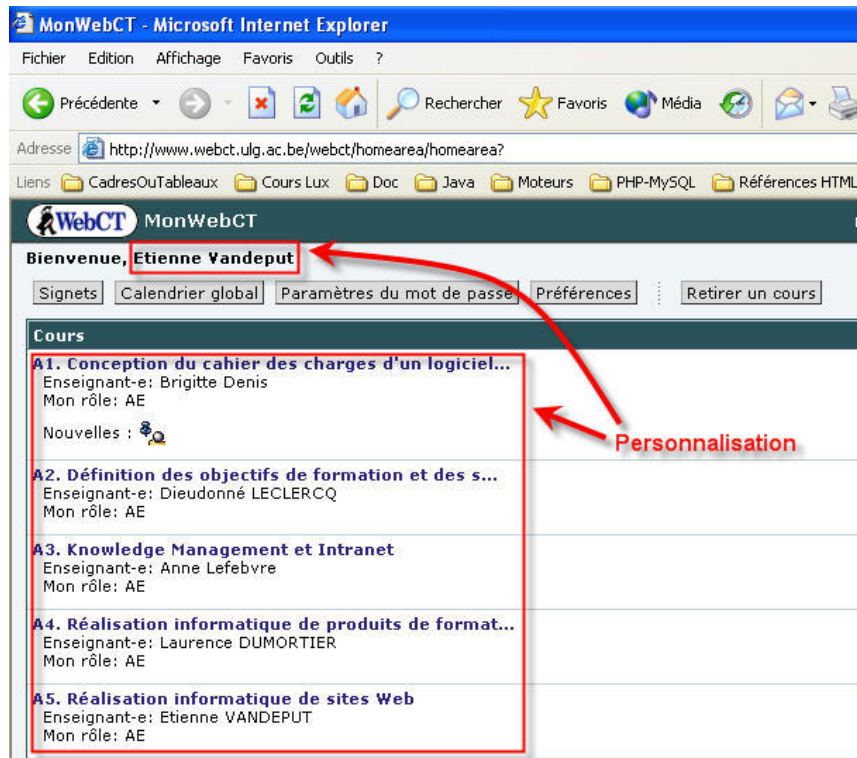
MonWebCT - Microsoft Internet Explorer

Fichier Edition Affichage Favoris Outils ?

Précédente Rechercher Favoris Média

Adresse http://www.webct.ulg.ac.be/webct/homearea/homearea?

Liens CadresOuTableaux Cours Lux Doc Java Moteurs PHP-MySQL Références HTML

WebCT MonWebCT

Bienvenue, Etienne Vandeput

Signets Calendrier global Paramètres du mot de passe Préférences Retirer un cours

Cours

A1. Conception du cahier des charges d'un logiciel...
Enseignant-e: Brigitte Denis
Mon rôle: AE
Nouvelles :

A2. Définition des objectifs de formation et des s...
Enseignant-e: Dieudonné LECLERCQ
Mon rôle: AE

A3. Knowledge Management et Intranet
Enseignant-e: Anne Lefebvre
Mon rôle: AE

A4. Réalisation informatique de produits de format...
Enseignant-e: Laurence DUMORTIER
Mon rôle: AE

A5. Réalisation informatique de sites Web
Enseignant-e: Etienne VANDEPUT
Mon rôle: AE

Personnalisation